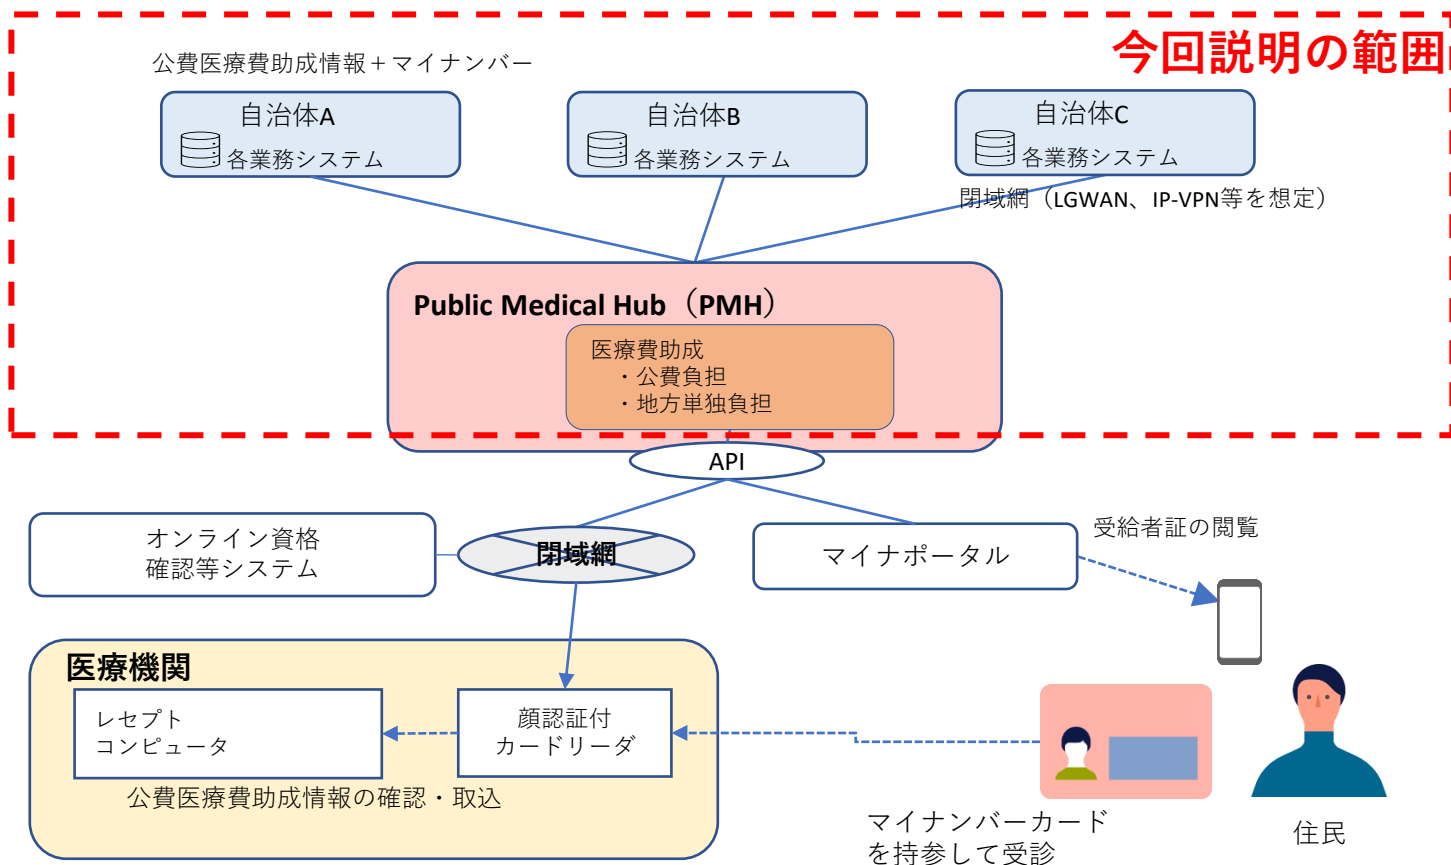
今回説明の範囲

公費医療費助成情報＋マイナンバー

自治体A
各業務システム

自治体B
各業務システム

自治体C
各業務システム

閉域網（LGWAN、IP-VPN等を想定）

Public Medical Hub（PMH）

医療費助成
・公費負担
・地方単独負担

API

オンライン資格確認等システム

閉域網

マイナポータル

受給者証の閲覧

医療機関

レセプトコンピュータ

顔認証付カードリーダ

公費医療費助成情報の確認・取込

マイナンバーカードを持参して受診

住民